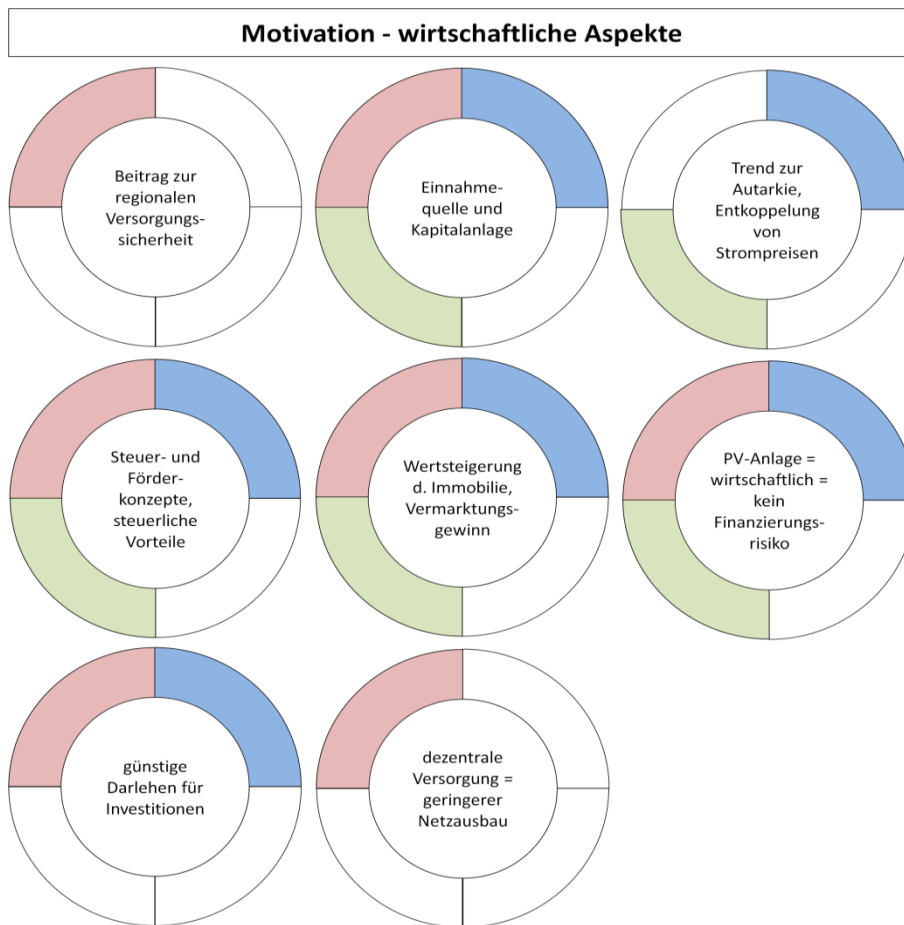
Motivation - wirtschaftliche Aspekte

Beitrag zur regionalen Versorgungssicherheit

Einnahmequelle und Kapitalanlage

Trend zur Autarkie, Entkoppelung von Strompreisen

Steuer- und Förderkonzepte, steuerliche Vorteile

Wertsteigerung d. Immobilie, Vermarktungsgewinn

PV-Anlage = wirtschaftlich = kein Finanzierungsrisiko

günstige Darlehen für Investitionen

dezentrale Versorgung = geringerer Netzausbau